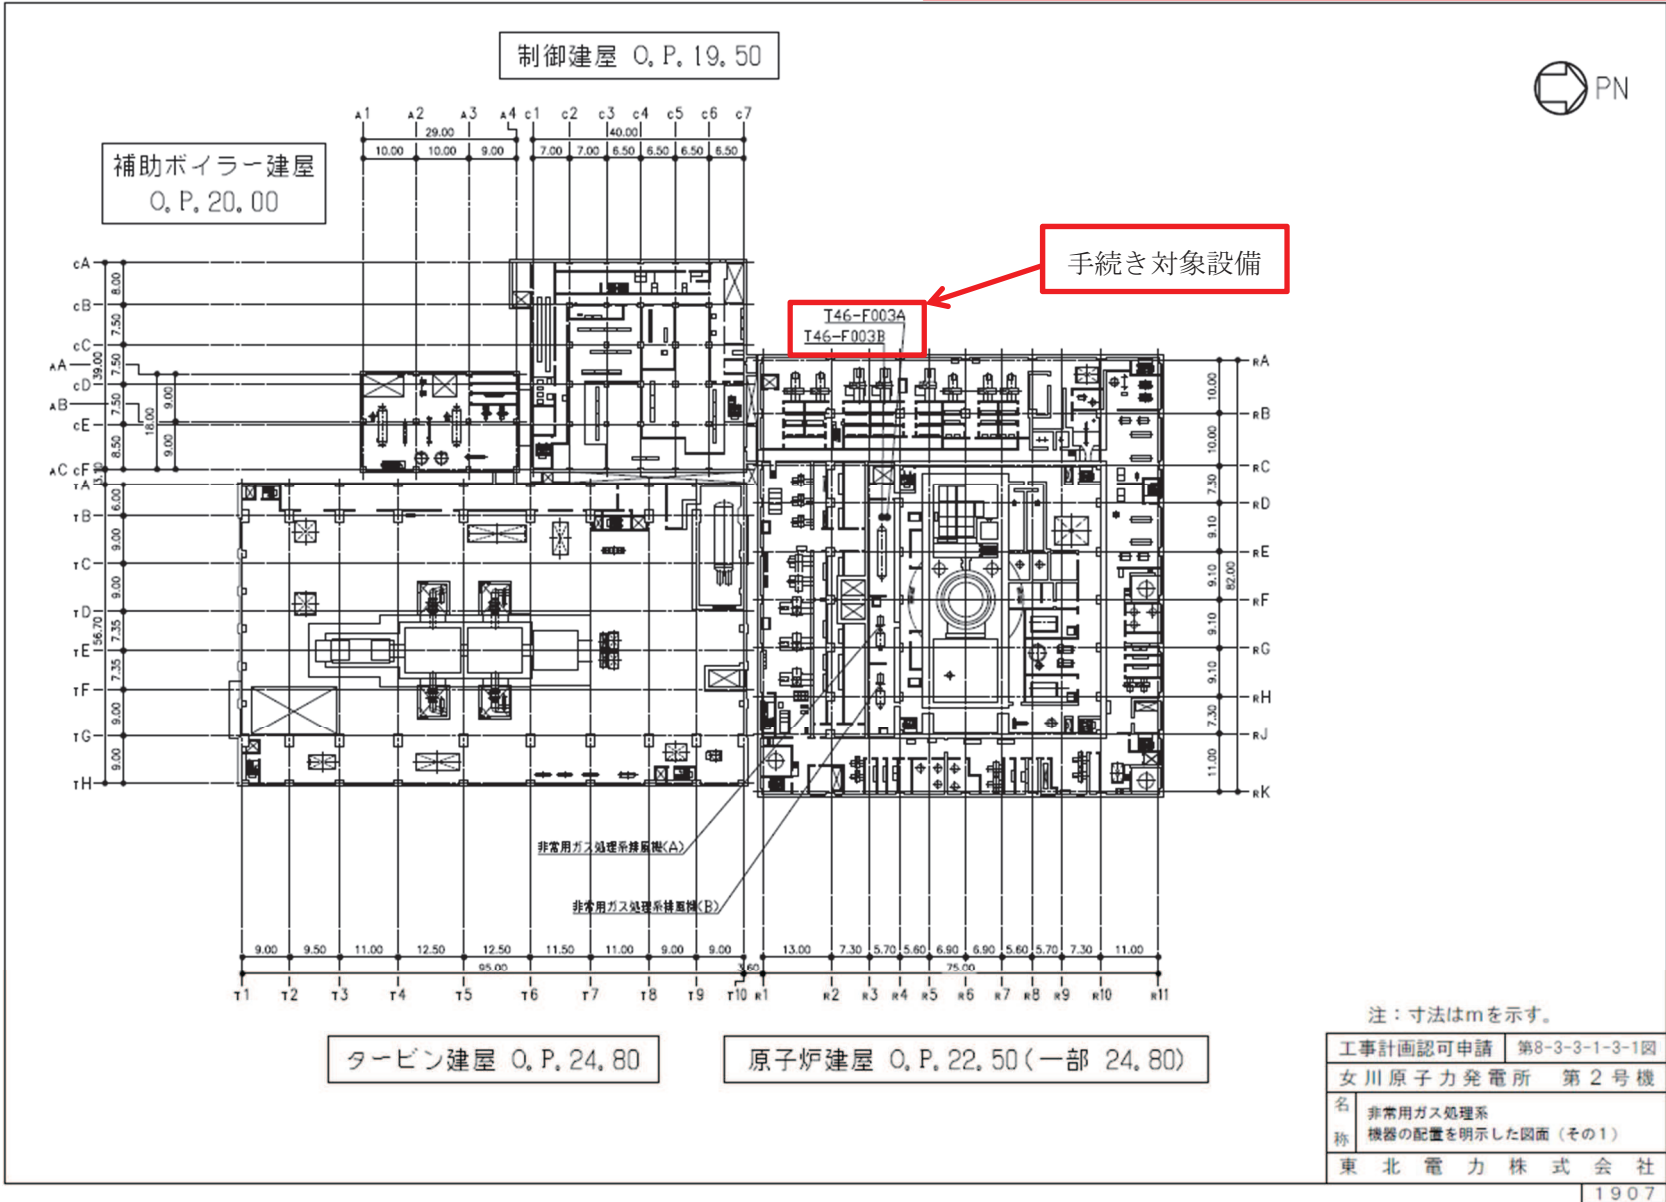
制御建屋 O. P. 19. 50

PN

補助ボイラー建屋
O. P. 20. 00

A1 A2 A3 A4 c1 c2 c3 c4 c5 c6 c7

29.00
10.00 10.00 9.00

40.00
7.00 7.00 6.50 6.50 6.50 6.50

手続き対象設備

T46-F003A
T46-F003B

cA cB cC cD cE cF
AA AB AC
8.00 7.50 7.50 7.50 8.50 39.00
9.00 9.00 18.00

TA TB TC TD TE TF TG TH
6.00 9.00 9.00 7.35 7.35 9.00 9.00 56.70

RA RB RC RD RE RF RG RH RJ RK
10.00 10.00 7.30 9.10 9.10 9.10 9.10 7.30 11.00 82.00

非常用ガス処理系排風機(A)
非常用ガス処理系排風機(B)

9.00 9.50 11.00 12.50 12.50 11.50 11.00 9.00 9.00
95.00
3.60
13.00 7.30 5.70 5.60 6.90 6.90 5.60 5.70 7.30 11.00
75.00

T1 T2 T3 T4 T5 T6 T7 T8 T9 T10 R1 R2 R3 R4 R5 R6 R7 R8 R9 R10 R11

タービン建屋 O. P. 24. 80

原子炉建屋 O. P. 22. 50(一部 24. 80)

注:寸法はmを示す。

| 工事計画認可申請 | 第8-3-3-1-3-1図 |
|---|---|
| 女川原子力発電所 | 第2号機 |
| 名称 | 非常用ガス処理系 機器の配置を明示した図面(その1) |
| 東北電力株式会社 | |

1907